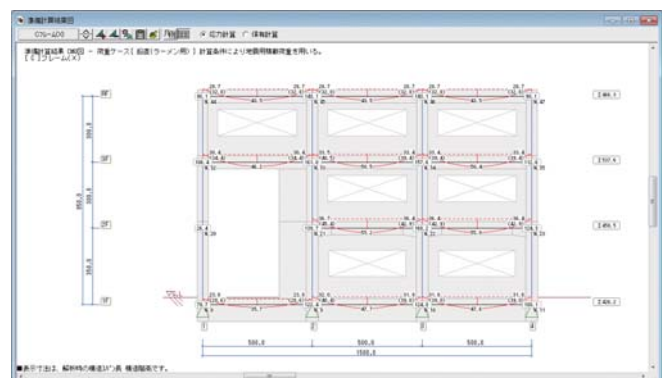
準備計算結果図

C74-ムD0

応力計算　保有計算

準備計算結果（M図 ― 荷重ケース［ 鉛直(ラーメン用) ］計算条件により地震時積載荷重を用いる。
［ C ］フレーム(X)

RF

3F

2F

1F

350.0

300.0

950.0

300.0

1

2

3

4

500.0

500.0

500.0

1500.0

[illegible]

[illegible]

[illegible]

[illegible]

■表示寸法は、解析時の構造芯寸法、構造階高です。